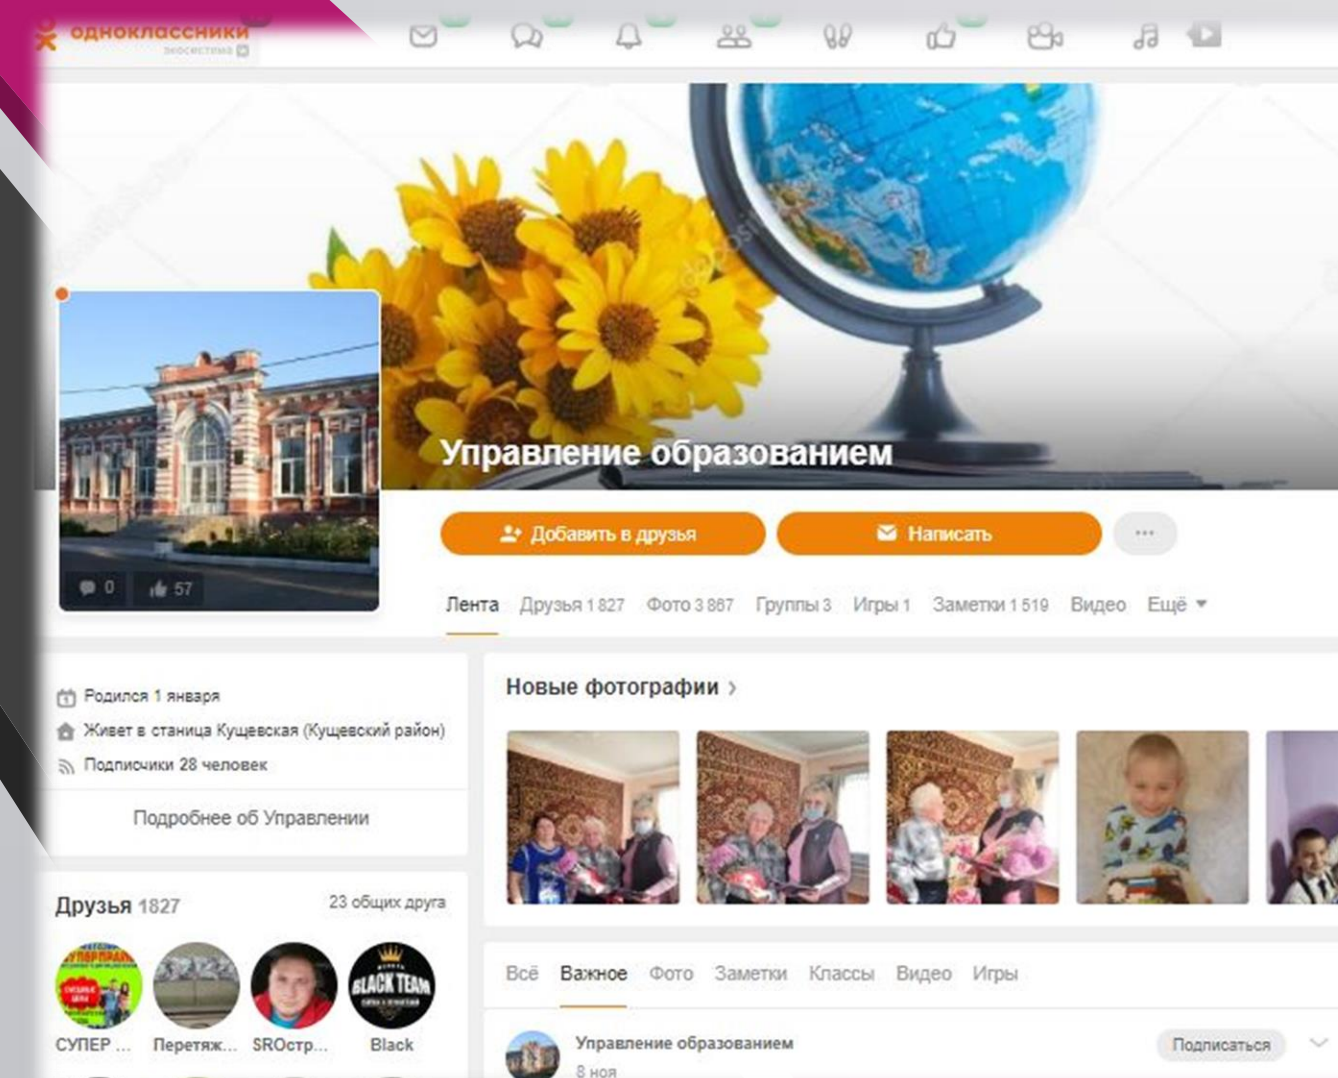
одноклассники

Управление образованием

Добавить в друзья
Написать

0
57

Лента Друзья 1 827 Фото 3 867 Группы 3 Игры 1 Заметки 1 519 Видео Ещё

Родился 1 января
Живет в станица Кущевская (Кущевский район)
Подписчики 28 человек

Подробнее об Управлении

Новые фотографии

Друзья 1827
23 общих друга

СУПЕР ... Перетяж... SROстр... Black

Всё Важное Фото Заметки Классы Видео Игры

Управление образованием
8 ноя
Подписаться